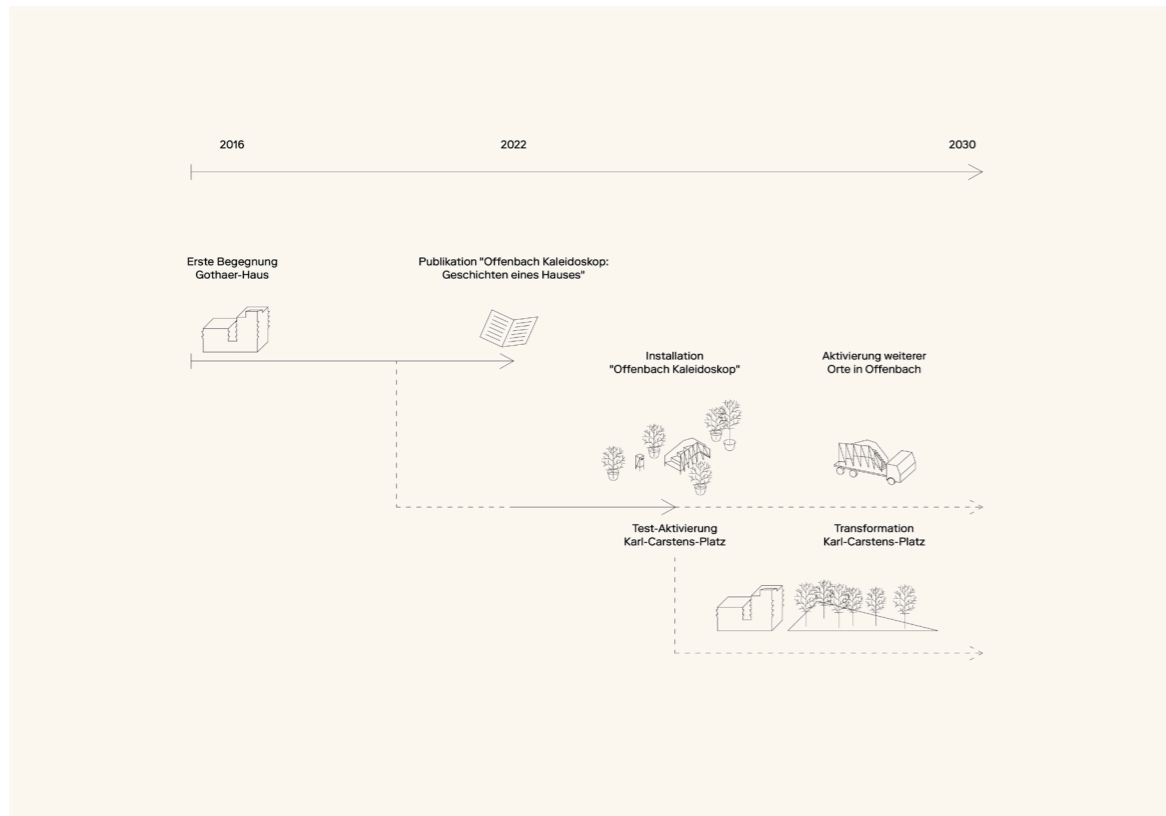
2016

2022

2030

Erste Begegnung
Gothaer-Haus

Publikation "Offenbach Kaleidoskop:
Geschichten eines Hauses"

Installation
"Offenbach Kaleidoskop"

Aktivierung weiterer
Orte in Offenbach

Test-Aktivierung
Karl-Carstens-Platz

Transformation
Karl-Carstens-Platz